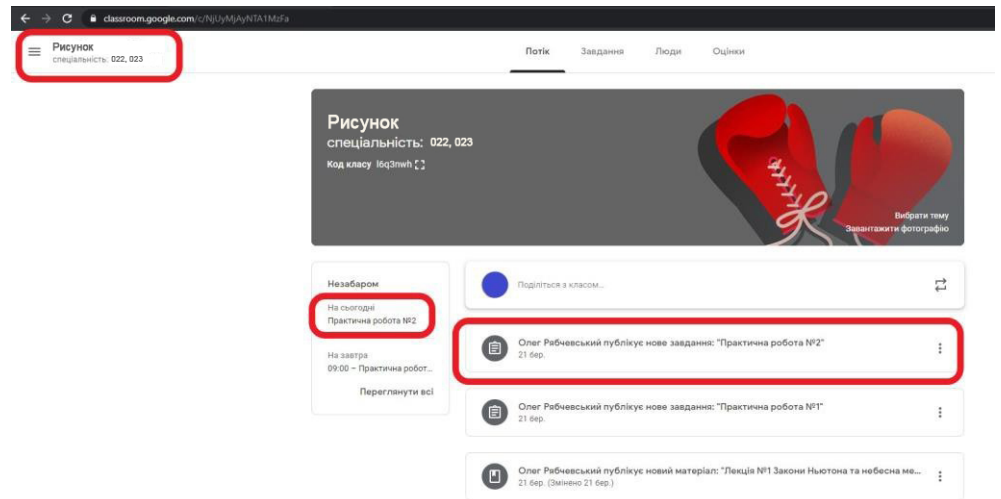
classroom.google.com/c/NjUyMjAyNTA1MzFa

Рисунок
спеціальність: 022, 023

Потік Завдання Люди Оцінки

Рисунок
спеціальність: 022, 023
Код класу l6q3nwh

Вибрати тему
Завантажити фотографію

Незабаром
На сьогодні
Практична робота №2
На завтра
09:00 – Практична робот...
Переглянути всі

Поділіться з класом...

Олег Рябчевський публікує нове завдання: "Практична робота №2"
21 бер.

Олег Рябчевський публікує нове завдання: "Практична робота №1"
21 бер.

Олег Рябчевський публікує новий матеріал: "Лекція №1 Закони Ньютона та небесна ме...
21 бер. (Змінено 21 бер.)